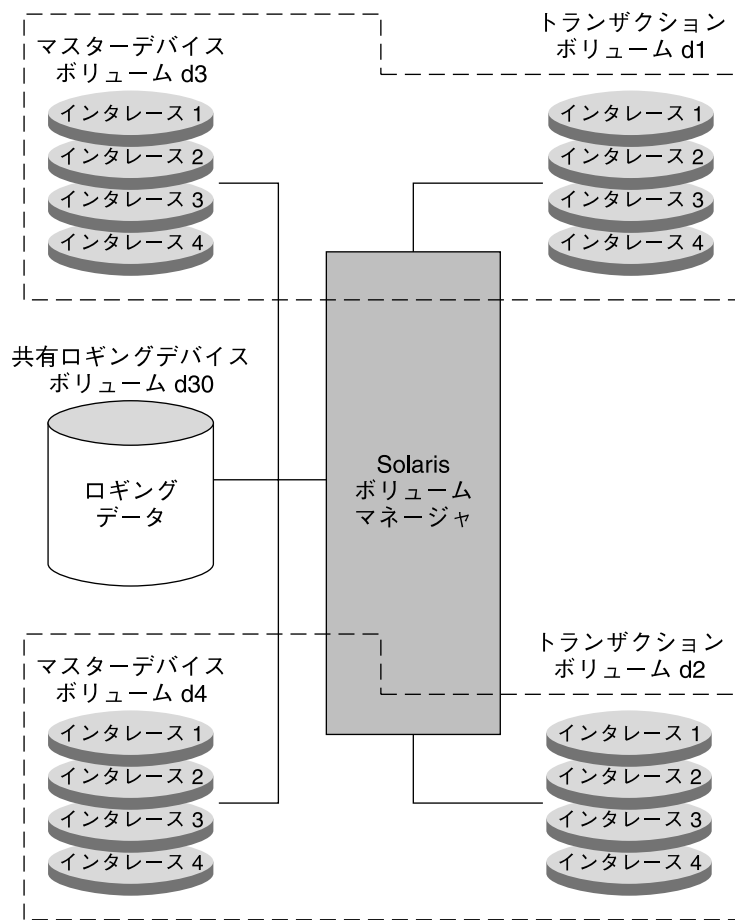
マスターデバイス
ボリューム d3

インタレース 1
インタレース 2
インタレース 3
インタレース 4

トランザクション
ボリューム d1

インタレース 1
インタレース 2
インタレース 3
インタレース 4

共有ロギングデバイス
ボリューム d30

ロギング
データ

Solaris
ボリューム
マネージャ

マスターデバイス
ボリューム d4

インタレース 1
インタレース 2
インタレース 3
インタレース 4

トランザクション
ボリューム d2

インタレース 1
インタレース 2
インタレース 3
インタレース 4